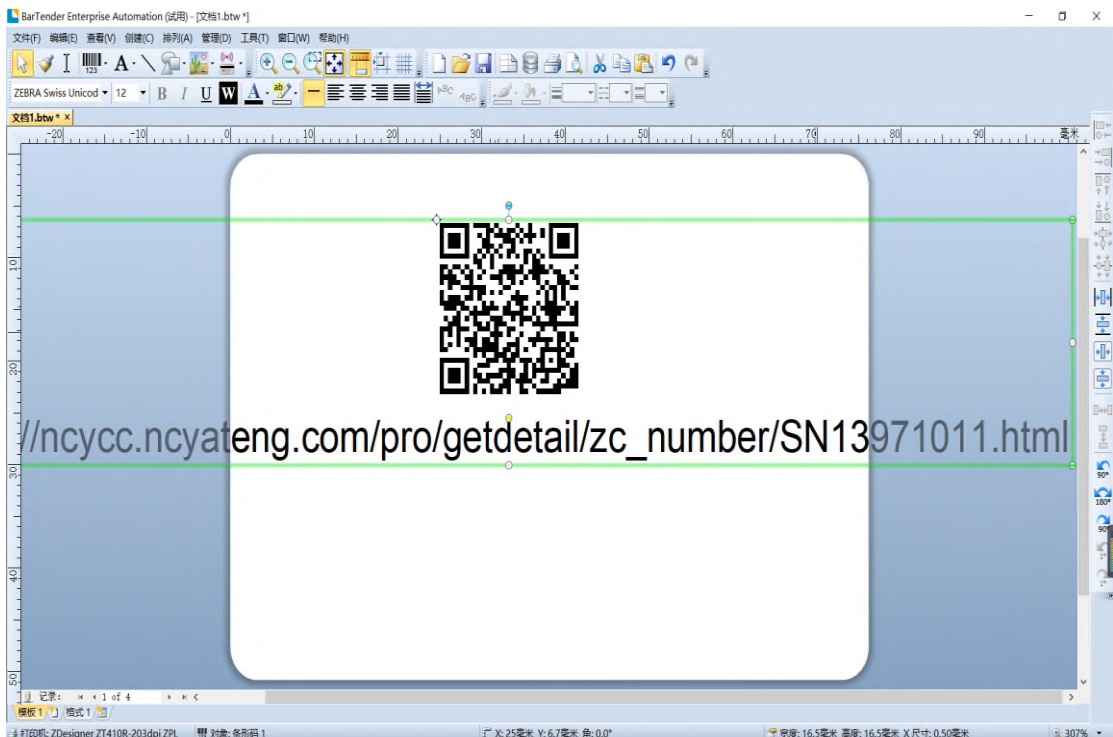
BarTender Enterprise Automation (试用) - [文档1.btw *]

文件(F) 编辑(E) 查看(V) 创建(C) 排列(A) 管理(D) 工具(T) 窗口(W) 帮助(H)

ZEBRA Swiss Unicod 12 B I U W A

文档1.btw * ×

-20 -10 0 10 20 30 40 50 60 70 80 90 毫米

10

20

30

40

50

//ncycc.ncyateng.com/pro/getdetail/zc_number/SN13971011.html

记录: 1 of 4

模板 1 格式 1

打印机: ZDesigner ZT410R-203dpi ZPL 对象: 条形码 1 X: 25毫米 Y: 6.7毫米 角: 0.0° 宽度: 16.5毫米 高度: 16.5毫米 X尺寸: 0.50毫米 307%